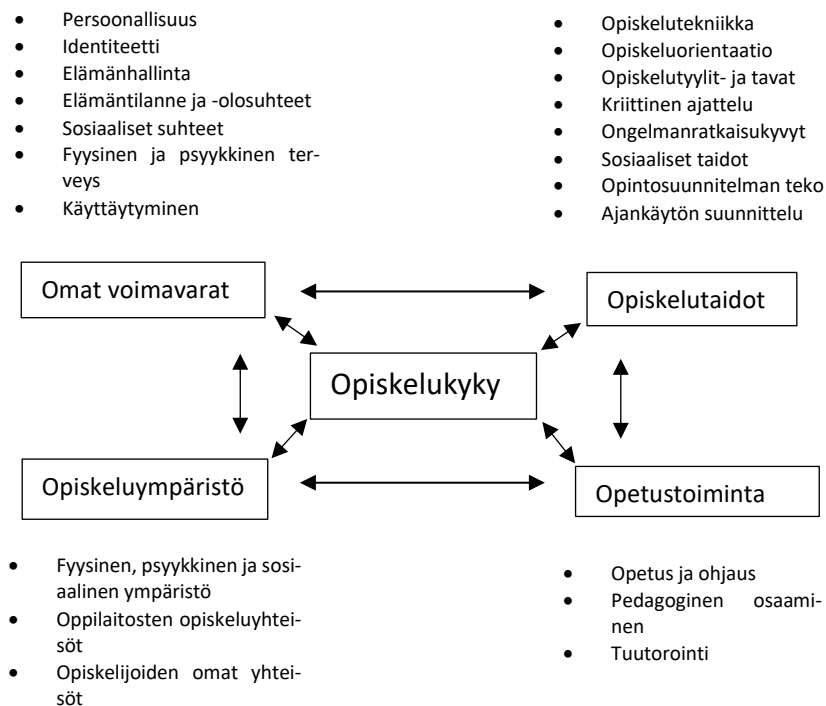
- Persoonallisuus
- Identiteetti
- Elämänhallinta
- Elämäntilanne ja -olosuhteet
- Sosiaaliset suhteet
- Fyysinen ja psyykkinen terveys
- Käyttäytyminen

- Opiskelutekniikka
- Opiskeluorientaatio
- Opiskelutyylit- ja tavat
- Kriittinen ajattelu
- Ongelmanratkaisukyvyt
- Sosiaaliset taidot
- Opintosuunnitelman teko
- Ajankäytön suunnittelu

Omat voimavarat

Opiskelutaidot

Opiskelukyky

Opiskeluympäristö

Opetustoiminta

- Fyysinen, psyykkinen ja sosiaalinen ympäristö
- Oppilaitosten opiskeluyhteisöt
- Opiskelijoiden omat yhteisöt

- Opetus ja ohjaus
- Pedagoginen osaaminen
- Tuutorointi